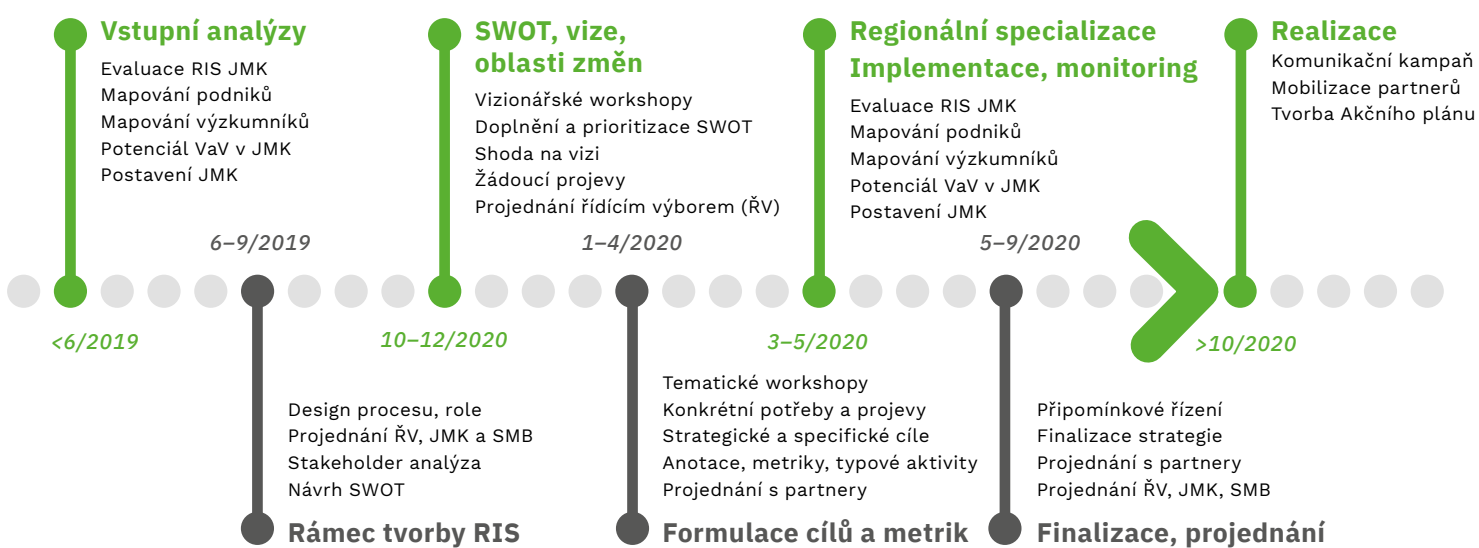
Vstupní analýzy
Evaluace RIS JMK
Mapování podniků
Mapování výzkumníků
Potenciál VaV v JMK
Postavení JMK

SWOT, vize, oblasti změn
Vizionářské workshopy
Doplnění a prioritizace SWOT
Shoda na vizi
Žádoucí projevy
Projednání řídícím výborem (ŘV)

Regionální specializace Implementace, monitoring
Evaluace RIS JMK
Mapování podniků
Mapování výzkumníků
Potenciál VaV v JMK
Postavení JMK

Realizace
Komunikační kampaň
Mobilizace partnerů
Tvorba Akčního plánu

6–9/2019
1–4/2020
5–9/2020

<6/2019
10–12/2020
3–5/2020
>10/2020

Design procesu, role
Projednání ŘV, JMK a SMB
Stakeholder analýza
Návrh SWOT
Rámec tvorby RIS

Tematické workshopy
Konkrétní potřeby a projevy
Strategické a specifické cíle
Anotace, metriky, typové aktivity
Projednání s partnery
Formulace cílů a metrik

Připomínkové řízení
Finalizace strategie
Projednání s partnery
Projednání ŘV, JMK, SMB
Finalizace, projednání